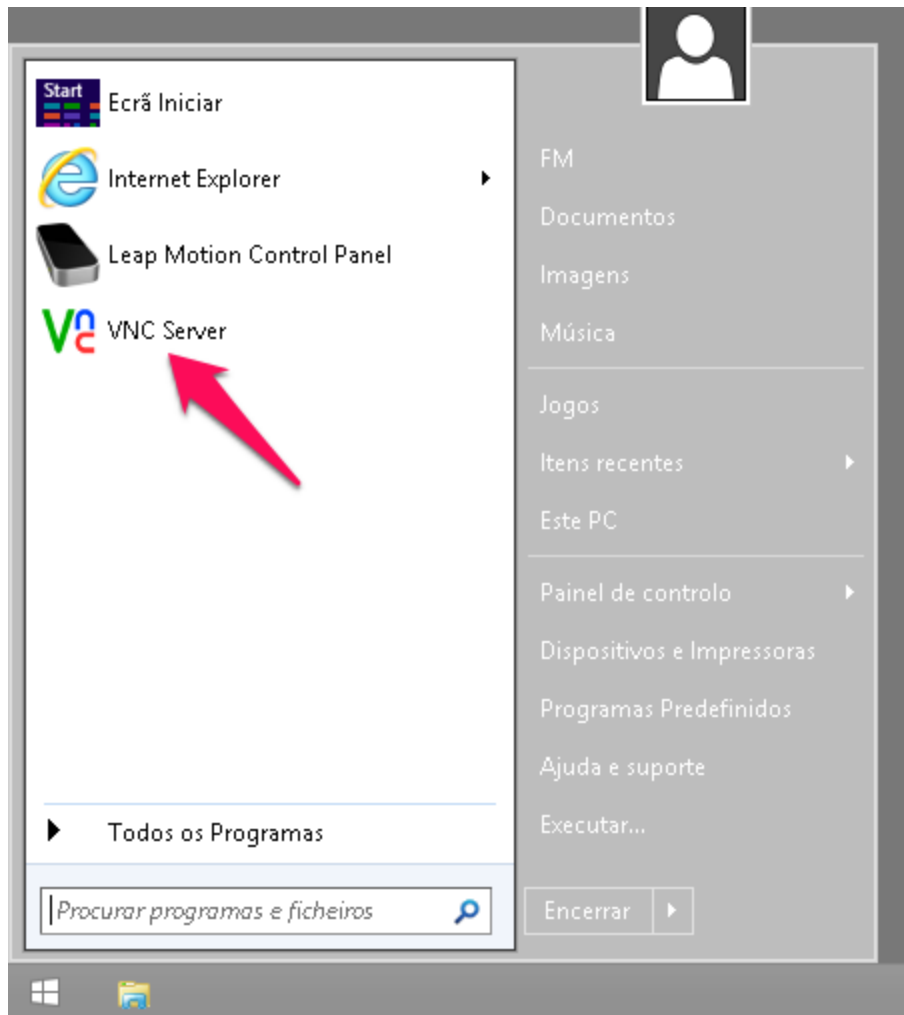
Start

Ecrã Iniciar

Internet Explorer

Leap Motion Control Panel

VNC Server

Todos os Programas

Procurar programas e ficheiros

FM

Documentos

Imagens

Música

Jogos

Itens recentes

Este PC

Painel de controlo

Dispositivos e Impressoras

Programas Predefinidos

Ajuda e suporte

Executar...

Encerrar